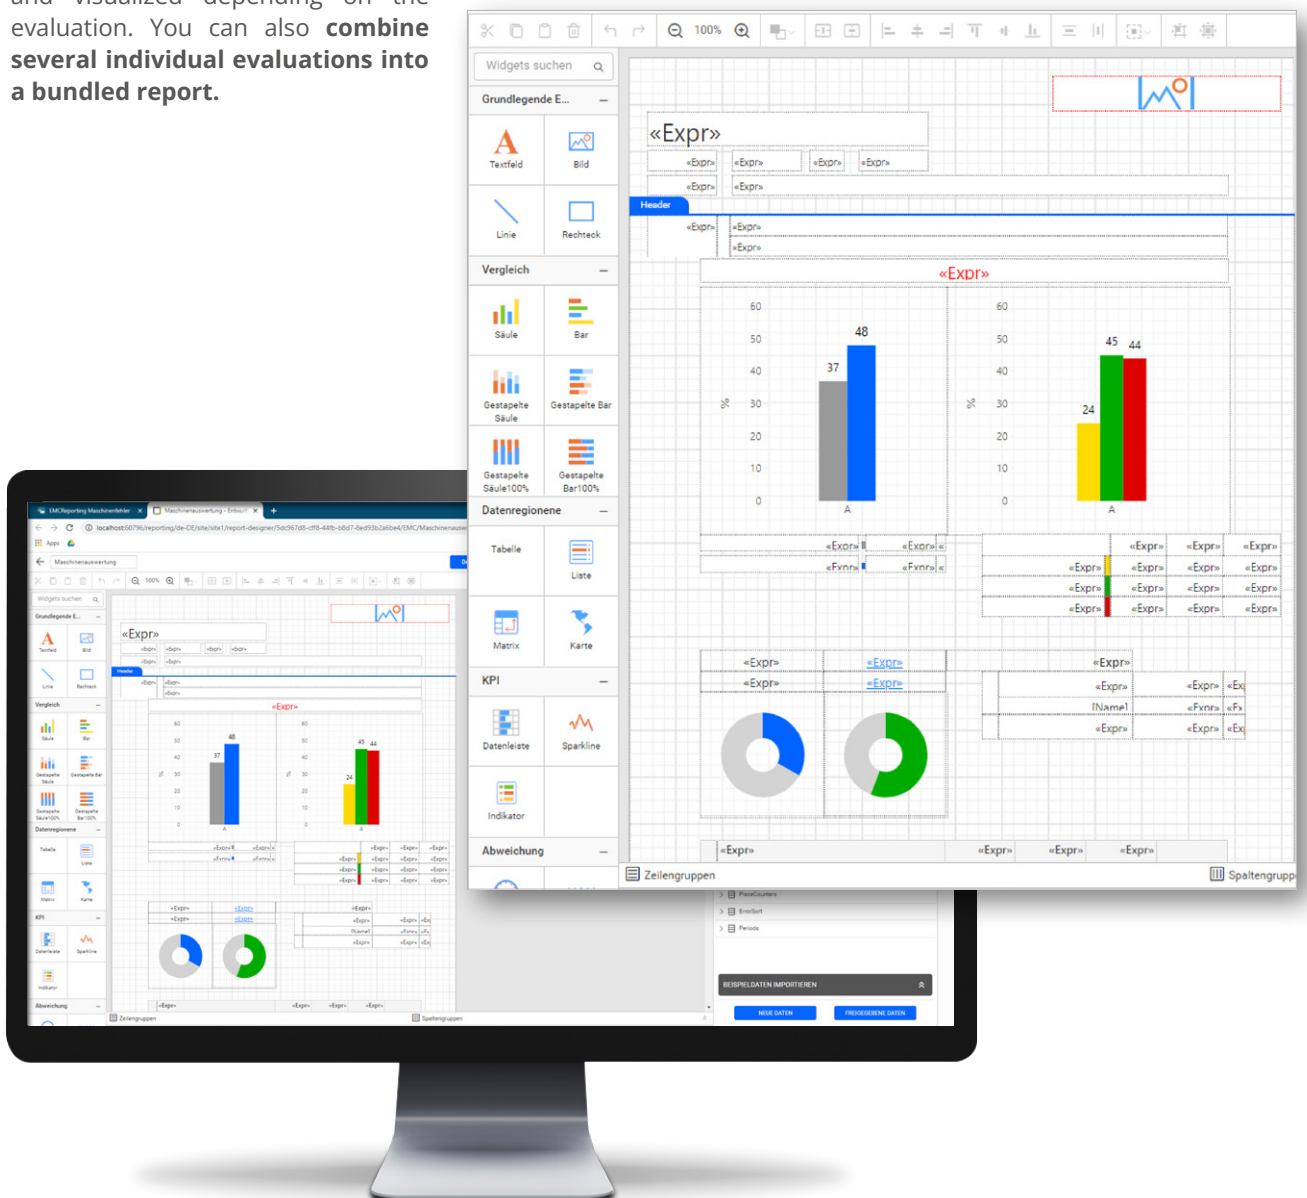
and visualized depending on the evaluation. You can also **combine several individual evaluations into a bundled report.**

100%

Widgets suchen

Grundlegende E...

Textfeld

Bild

Linie

Rechteck

Vergleich

Säule

Bar

Gestapelte Säule

Gestapelte Bar

Gestapelte Säule100%

Gestapelte Bar100%

Datenregionene

Tabelle

Liste

Matrix

Karte

KPI

Datenleiste

Sparkline

Indikator

Abweichung

«Expr»

«Expr» «Expr» «Expr» «Expr»

«Expr» «Expr»

Header

«Expr» «Expr»

«Expr»

«Expr»

60
50
40
30
20
10
0

%

37 48

A

60
50
40
30
20
10
0

%

24 45 44

A

«Expr» «Expr» «Expr» «Expr» «Expr»

«Expr» «Expr» «Expr» «Expr» «Expr»

«Expr» «Expr» «Expr» «Expr»

«Expr» «Expr» «Expr» «Expr»

«Expr» «Expr»

«Expr» «Expr»

«Expr»

«Expr» «Expr»

[Name] «Expr»

«Expr» «Expr»

«Expr» «Expr» «Expr» «Expr»

Zeilengruppen

Spaltengrupp

EMCReporting Maschinenfehler

Maschinenauswertung - Entwu

localhost:60796/reporting/de-DE/site/site1/report-designer/5dc967d8-cff8-44fb-b6d7-8ed93b2a6be4/EMC/Maschinenausw

Apps

Maschinenauswertung

PieceCounters

ErrorSort

Periods

BEISPIELDATEN IMPORTIEREN

NEUE DATEN

FREIGEGEBENE DATEN